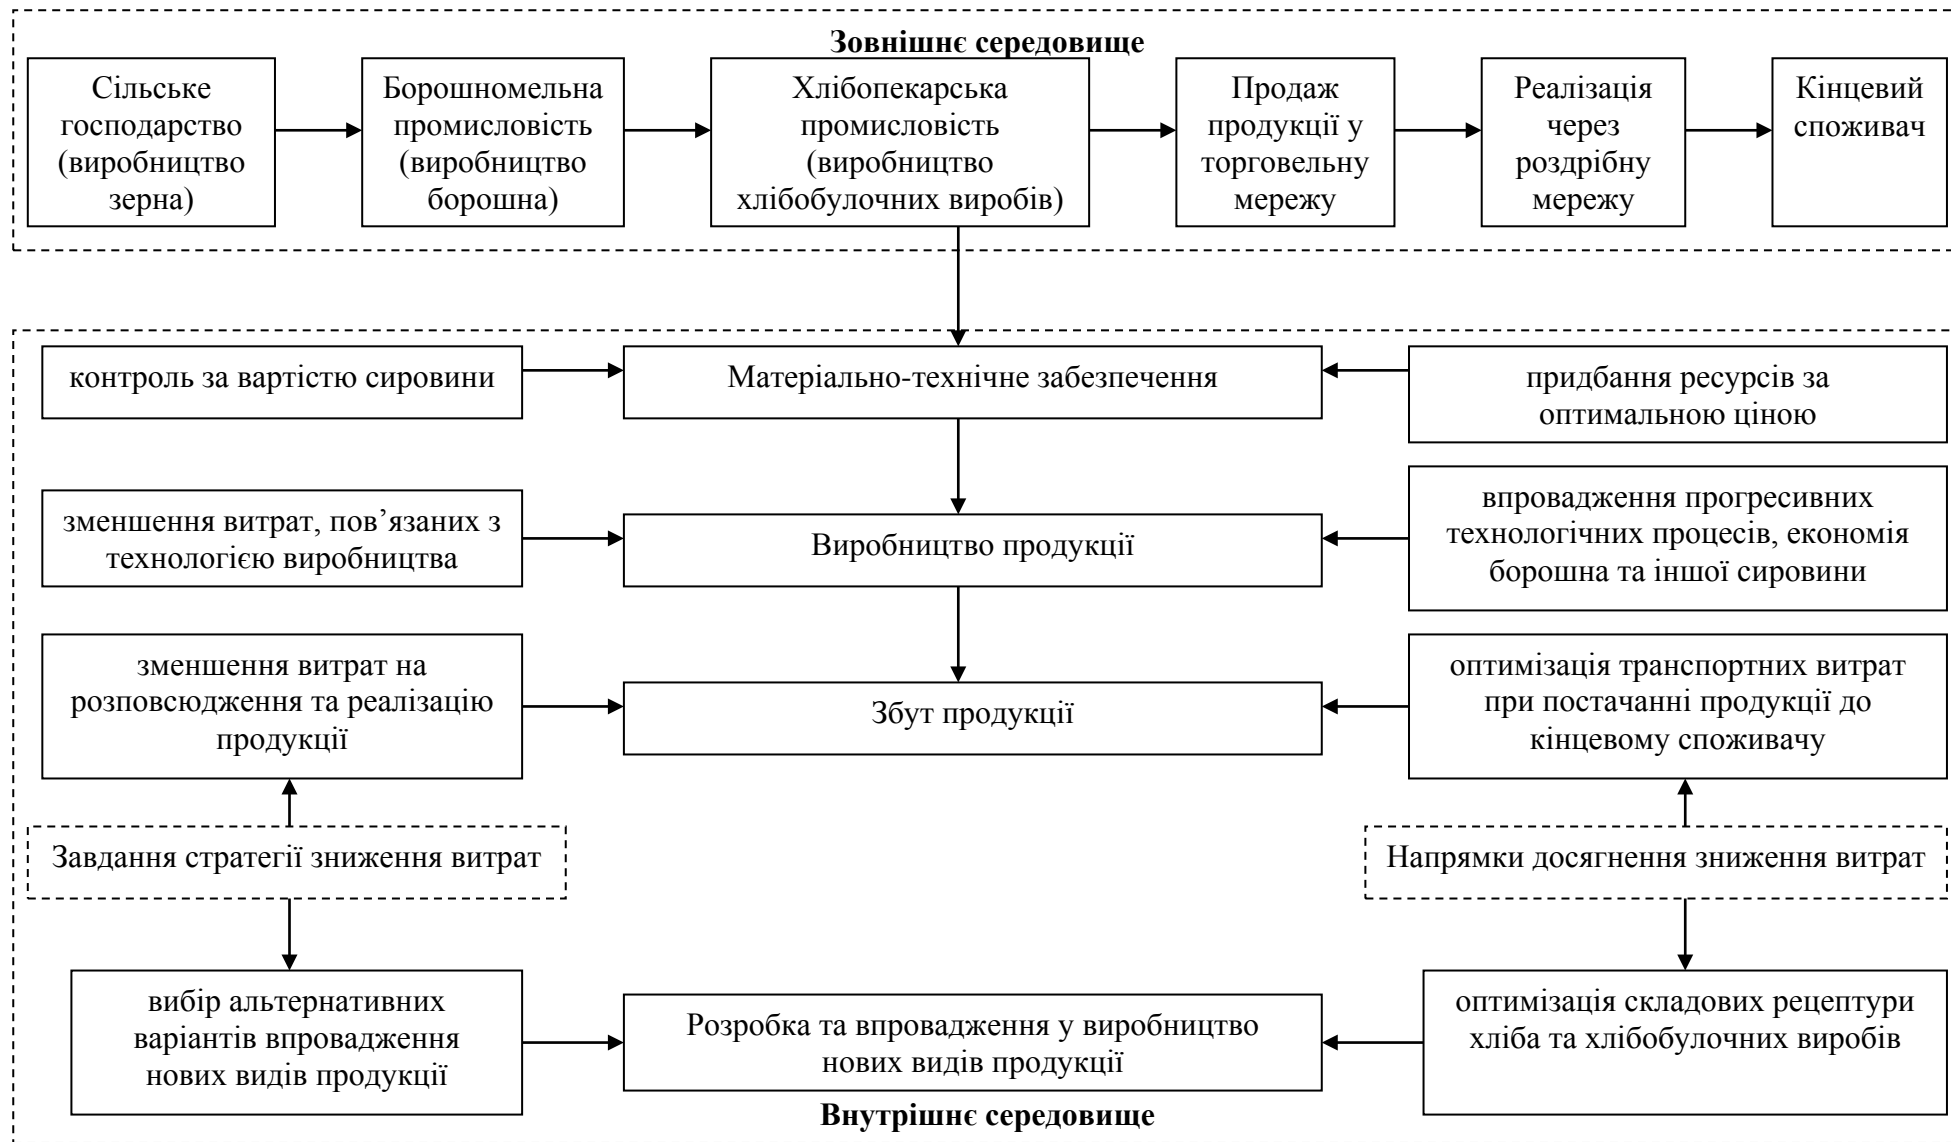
Зовнішнє середовище

Сільське господарство (виробництво зерна)

Борошномельна промисловість (виробництво борошна)

Хлібопекарська промисловість (виробництво хлібобулочних виробів)

Продаж продукції у торговельну мережу

Реалізація через роздрібну мережу

Кінцевий споживач

контроль за вартістю сировини

Матеріально-технічне забезпечення

придбання ресурсів за оптимальною ціною

зменшення витрат, пов’язаних з технологією виробництва

Виробництво продукції

впровадження прогресивних технологічних процесів, економія борошна та іншої сировини

зменшення витрат на розповсюдження та реалізацію продукції

Збут продукції

оптимізація транспортних витрат при постачанні продукції до кінцевому споживачу

Завдання стратегії зниження витрат

Напрямки досягнення зниження витрат

вибір альтернативних варіантів впровадження нових видів продукції

Розробка та впровадження у виробництво нових видів продукції

оптимізація складових рецептури хліба та хлібобулочних виробів

Внутрішнє середовище